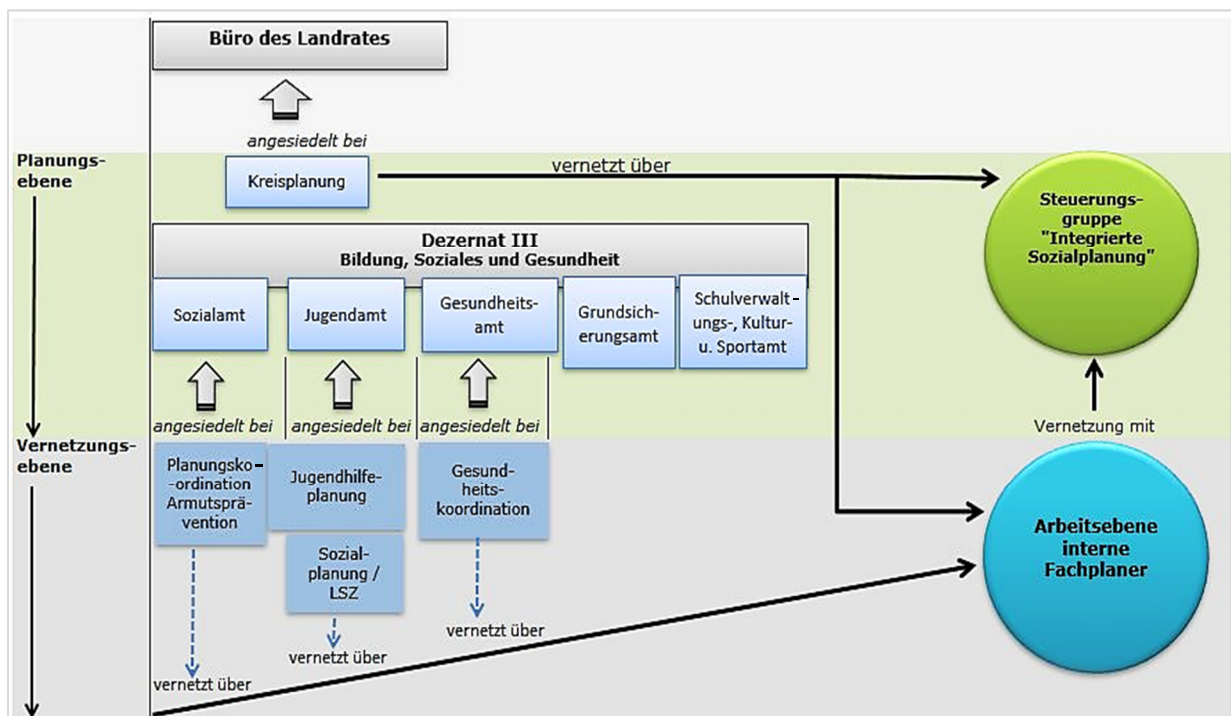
Büro des Landrates

angesiedelt bei

Planungsebene

Kreisplanung

vernetzt über

Steuerungsgruppe "Integrierte Sozialplanung"

Dezernat III
Bildung, Soziales und Gesundheit

Sozialamt

Jugendamt

Gesundheitsamt

Grundsicherungsamt

Schulverwaltungs-, Kultur- u. Sportamt

angesiedelt bei

angesiedelt bei

angesiedelt bei

Vernetzung mit

Vernetzungsebene

Planungskoordination Armutsprävention

Jugendhilfeplanung

Gesundheitskoordination

Sozialplanung / LSZ

Arbeitsebene interne Fachplaner

vernetzt über

vernetzt über

vernetzt über